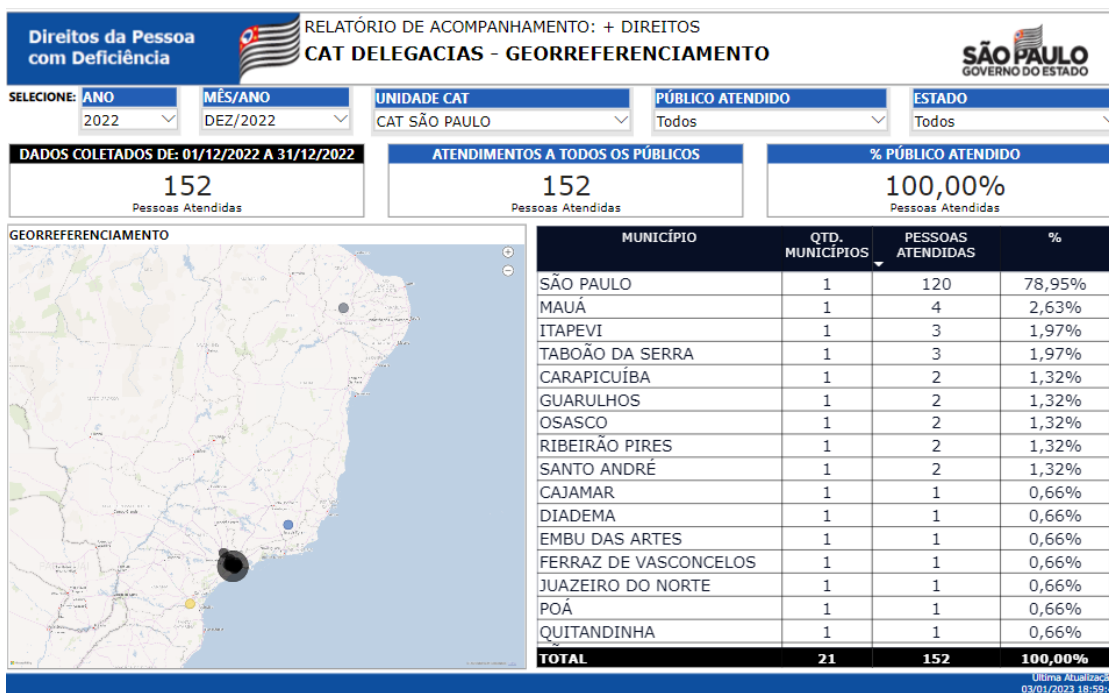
Direitos da Pessoa com Deficiência

RELATÓRIO DE ACOMPANHAMENTO: + DIREITOS
CAT DELEGACIAS - GEORREFERENCIAMENTO

SÃO PAULO
GOVERNO DO ESTADO

SELECIONE: ANO 2022
MÊS/ANO DEZ/2022
UNIDADE CAT CAT SÃO PAULO
PÚBLICO ATENDIDO Todos
ESTADO Todos

DADOS COLETADOS DE: 01/12/2022 A 31/12/2022
152
Pessoas Atendidas

ATENDIMENTOS A TODOS OS PÚBLICOS
152
Pessoas Atendidas

% PÚBLICO ATENDIDO
100,00%
Pessoas Atendidas

GEORREFERENCIAMENTO

| MUNICÍPIO | QTD. MUNICÍPIOS | PESSOAS ATENDIDAS | % |
|---|---|---|---|
| SÃO PAULO | 1 | 120 | 78,95% |
| MAUÁ | 1 | 4 | 2,63% |
| ITAPEVI | 1 | 3 | 1,97% |
| TABOÃO DA SERRA | 1 | 3 | 1,97% |
| CARAPICUÍBA | 1 | 2 | 1,32% |
| GUARULHOS | 1 | 2 | 1,32% |
| OSASCO | 1 | 2 | 1,32% |
| RIBEIRÃO PIRES | 1 | 2 | 1,32% |
| SANTO ANDRÉ | 1 | 2 | 1,32% |
| CAJAMAR | 1 | 1 | 0,66% |
| DIADEMA | 1 | 1 | 0,66% |
| EMBU DAS ARTES | 1 | 1 | 0,66% |
| FERRAZ DE VASCONCELOS | 1 | 1 | 0,66% |
| JUAZEIRO DO NORTE | 1 | 1 | 0,66% |
| POÁ | 1 | 1 | 0,66% |
| QUITANDINHA | 1 | 1 | 0,66% |
| TOTAL | 21 | 152 | 100,00% |

Última Atualização
03/01/2023 18:59